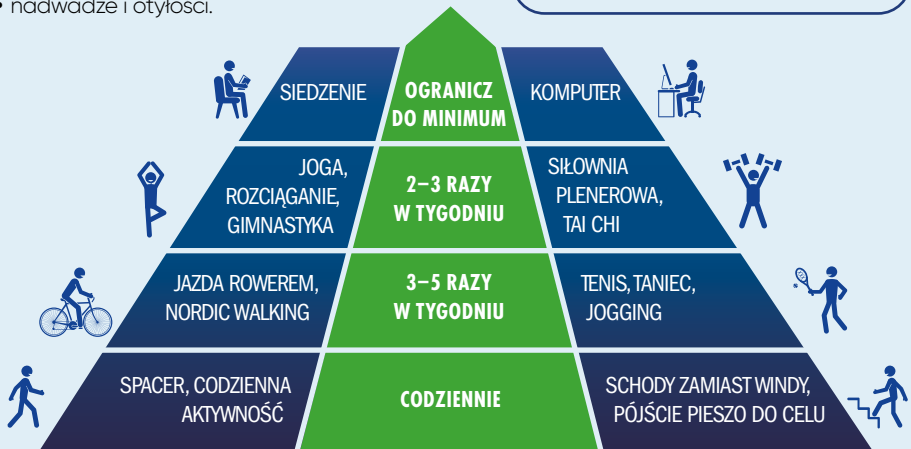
• nadwadze i otyłości.

SIEDZENIE

OGRANICZ DO MINIMUM

KOMPUTER

JOGA, ROZCIĄGANIE, GIMNASTYKA

2–3 RAZY W TYGODNIU

SIŁOWNIA PLENEROWA, TAI CHI

JAZDA ROWEREM, NORDIC WALKING

3–5 RAZY W TYGODNIU

TENIS, TANIEC, JOGGING

SPACER, CODZIENNA AKTYWNOŚĆ

CODZIENNIE

SCHODY ZAMIAST WINDY, PÓJŚCIE PIESZO DO CELU